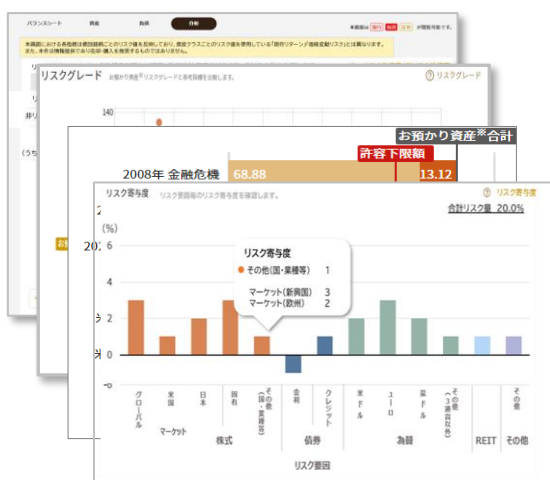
バランスシート
資産
負債
分析
本画面に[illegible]
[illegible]

リスクグレード
お預かり資産※リスクグレードと各種指標を比較します。
リスクグレード
140

お預かり資産※合計
許容下限額
2008年 金融危機
68.88
13.12

リスク寄与度
リスク要因毎のリスク寄与度を確認します。
リスク寄与度
合計リスク量 20.0%
(%)
6
4
2
0
-2
リスク寄与度
その他(国・業種等) 1
マーケット(新興国) 3
マーケット(欧州) 2
グローバル
米国
日本
マーケット
国有
その他(国・業種等)
株式
金利
クレジット
債券
米ドル
ユーロ
豪ドル
その他(3通貨以外)
為替
REIT
その他
その他
リスク要因